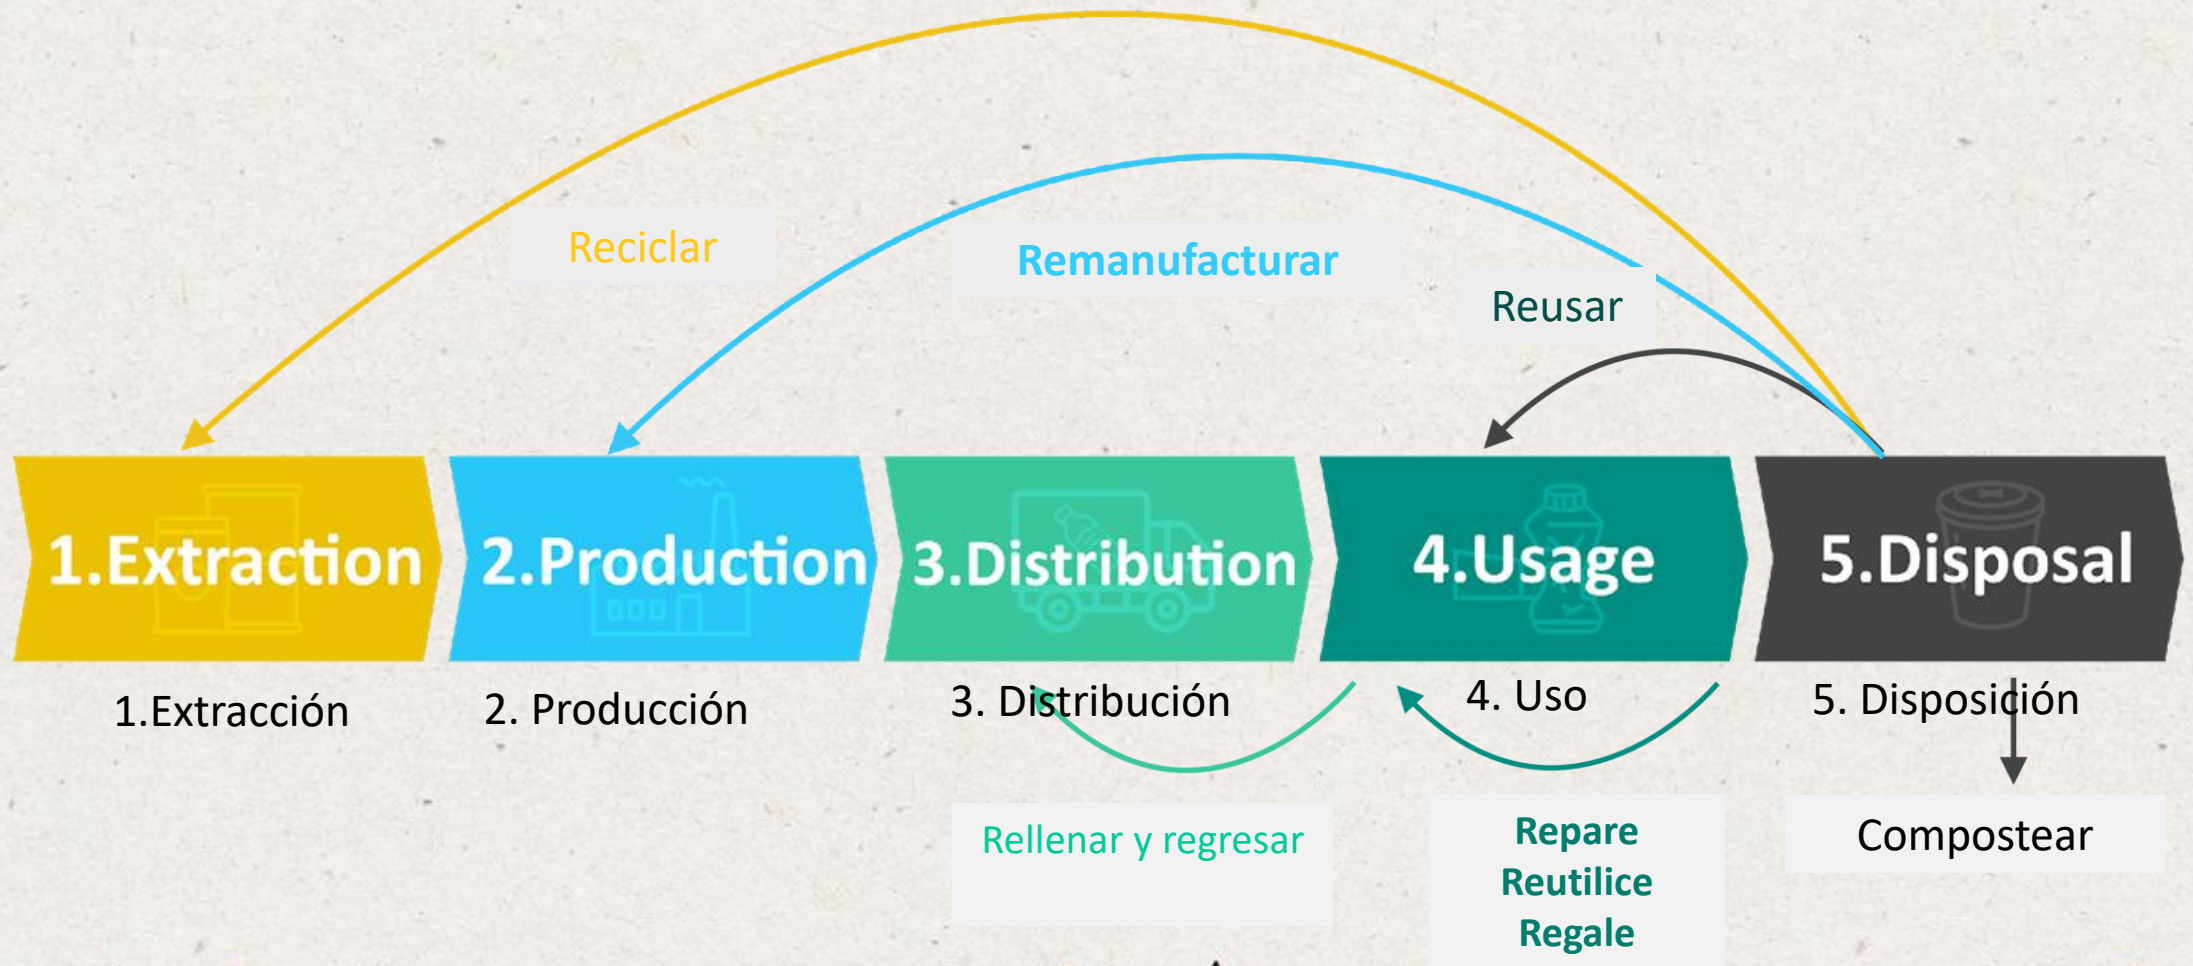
Reciclar

Remanufacturar

Reusar

1.Extraction

2.Production

3.Distribution

4.Usage

5.Disposal

1.Extracción

2. Producción

3. Distribución

4. Uso

5. Disposición

Rellenar y regresar

Repare
Reutilice
Regale

Compostear